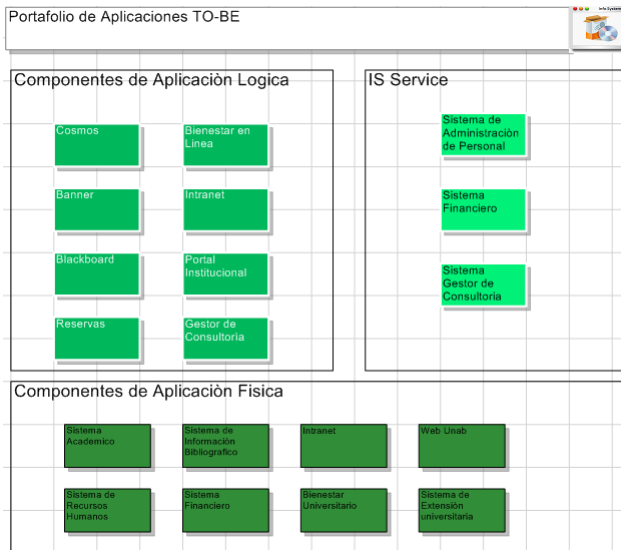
Portafolio de Aplicaciones TO-BE

Info System

Componentes de Aplicaciòn Logica

Cosmos

Bienestar en Linea

Banner

Intranet

Blackboard

Portal Institucional

Reservas

Gestor de Consultoria

IS Service

Sistema de Administraciòn de Personal

Sistema Financiero

Sistema Gestor de Consultoria

Componentes de Aplicaciòn Fisica

Sistema Academico

Sistema de Información Bibliografico

Intranet

Web Unab

Sistema de Recursos Humanos

Sistema Financiero

Bienestar Universitario

Sistema de Extensión universitaria